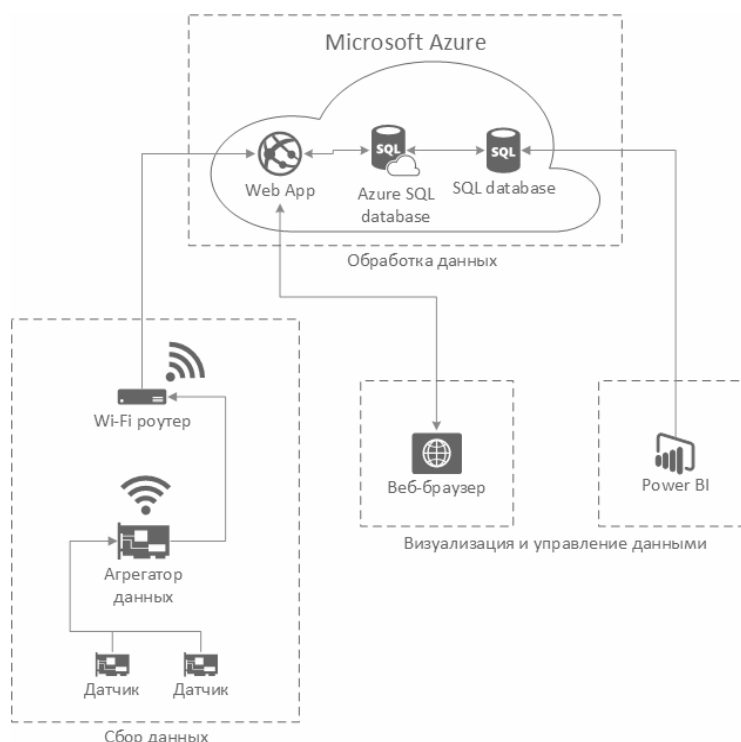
Microsoft Azure

SQL

SQL

Web App

Azure SQL database

SQL database

Обработка данных

Wi-Fi роутер

Веб-браузер

Power BI

Агрегатор данных

Визуализация и управление данными

Датчик

Датчик

Сбор данных